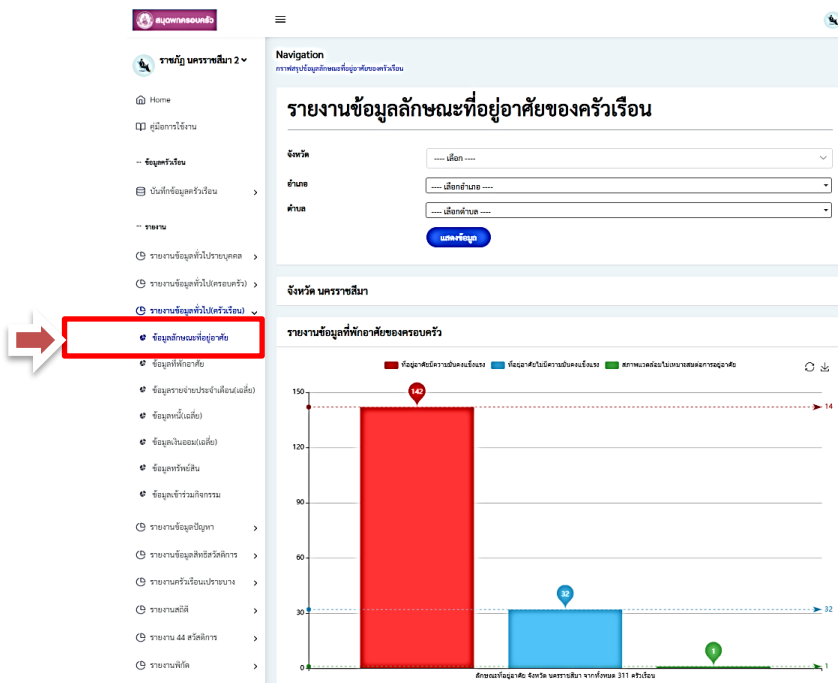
สมุดพกครอบครัว

ราชภัฏ นครราชสีมา 2

Home
คู่มือการใช้งาน

-- ข้อมูลครัวเรือน
บันทึกข้อมูลครัวเรือน

-- รายงาน
รายงานข้อมูลทั่วไปรายบุคคล
รายงานข้อมูลทั่วไป(ครอบครัว)
รายงานข้อมูลทั่วไป(ครัวเรือน)
ข้อมูลลักษณะที่อยู่อาศัย
ข้อมูลที่พักอาศัย
ข้อมูลรายจ่ายประจำเดือน(เฉลี่ย)
ข้อมูลหนี้(เฉลี่ย)
ข้อมูลเงินออม(เฉลี่ย)
ข้อมูลทรัพย์สิน
ข้อมูลเข้าร่วมกิจกรรม
รายงานข้อมูลปัญหา
รายงานข้อมูลสิทธิสวัสดิการ
รายงานครัวเรือนเปราะบาง
รายงานสถิติ
รายงาน 44 สวัสดิการ
รายงานพิกัด

Navigation
กราฟสรุปข้อมูลลักษณะที่อยู่อาศัยของครัวเรือน

รายงานข้อมูลลักษณะที่อยู่อาศัยของครัวเรือน

จังหวัด ---- เลือก ----
อำเภอ ---- เลือกอำเภอ ----
ตำบล ---- เลือกตำบล ----
แสดงข้อมูล

จังหวัด นครราชสีมา

รายงานข้อมูลที่พักอาศัยของครอบครัว

ที่อยู่อาศัยมีความมั่นคงแข็งแรง ที่อยู่อาศัยไม่มีความมั่นคงแข็งแรง สภาพแวดล้อมไม่เหมาะสมต่อการอยู่อาศัย

150
120
90
60
30
0
142
32
1
14
32
1
ลักษณะที่อยู่อาศัย จังหวัด นครราชสีมา จากทั้งหมด 311 ครัวเรือน